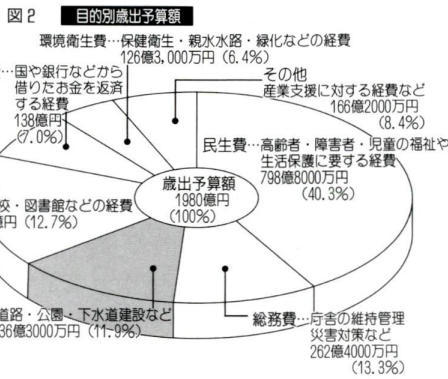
図 2　目的別歳出予算額

環境衛生費…保健衛生・親水水路・緑化などの経費
126億3,000万円（6.4%）

…国や銀行などから借りたお金を返済する経費
138億円
（7.0%）

その他
産業支援に対する経費など
166億2000万円
（8.4%）

民生費…高齢者・障害者・児童の福祉や生活保護に要する経費
798億8000万円
（40.3%）

歳出予算額
1980億円
（100%）

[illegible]校・図書館などの経費
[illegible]億円（12.7%）

道路・公園・下水道建設など
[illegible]36億3000万円（11.9%）

総務費…庁舎の維持管理
災害対策など
262億4000万円
（13.3%）